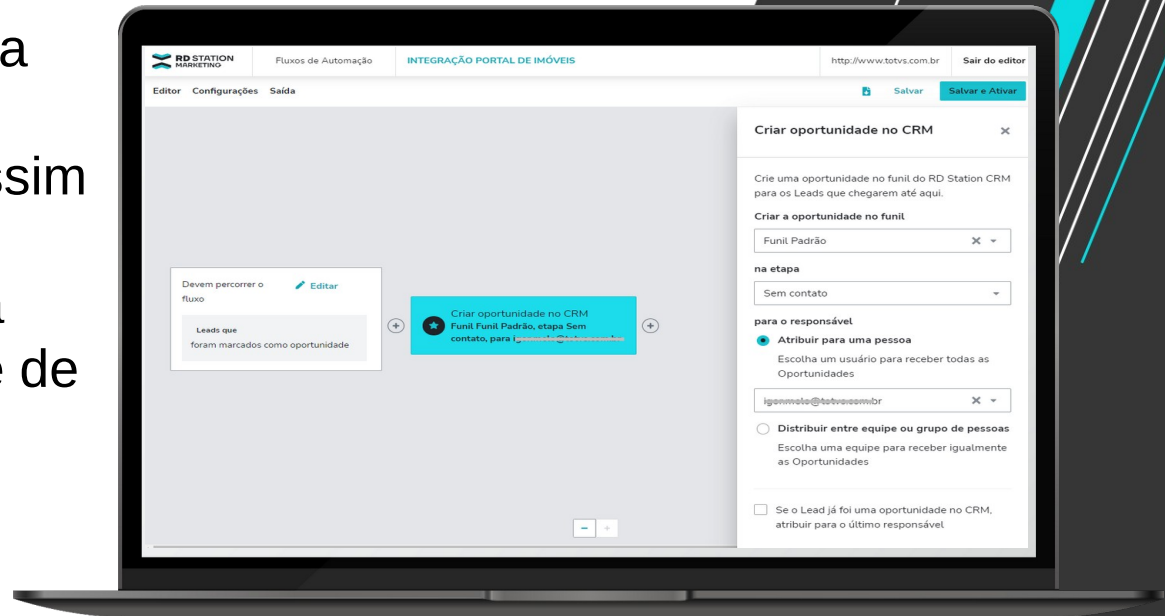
a

ssim

a

e de

RD STATION MARKETING

Fluxos de Automação

INTEGRAÇÃO PORTAL DE IMÓVEIS

http://www.totvs.com.br

Sair do editor

Editor Configurações Saída

Salvar

Salvar e Ativar

Devem percorrer o fluxo

Editar

Leads que foram marcados como oportunidade

Criar oportunidade no CRM Funil Funil Padrão, etapa Sem contato, para i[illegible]

Criar oportunidade no CRM

×

Crie uma oportunidade no funil do RD Station CRM para os Leads que chegarem até aqui.

Criar a oportunidade no funil

Funil Padrão

na etapa

Sem contato

para o responsável

Atribuir para uma pessoa

Escolha um usuário para receber todas as Oportunidades

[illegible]br

Distribuir entre equipe ou grupo de pessoas

Escolha uma equipe para receber igualmente as Oportunidades

Se o Lead já foi uma oportunidade no CRM, atribuir para o último responsável

-

+